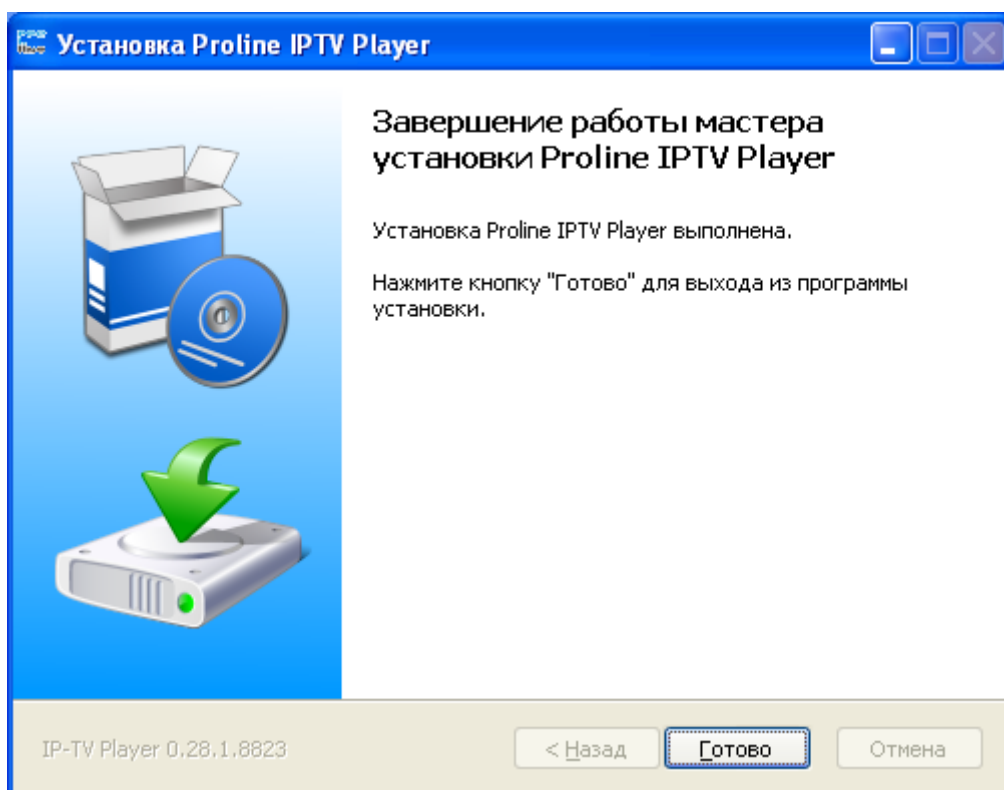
Установка Proline IPTV Player

Завершение работы мастера установки Proline IPTV Player

Установка Proline IPTV Player выполнена.

Нажмите кнопку "Готово" для выхода из программы установки.

IP-TV Player 0.28.1.8823

< Назад

Готово

Отмена